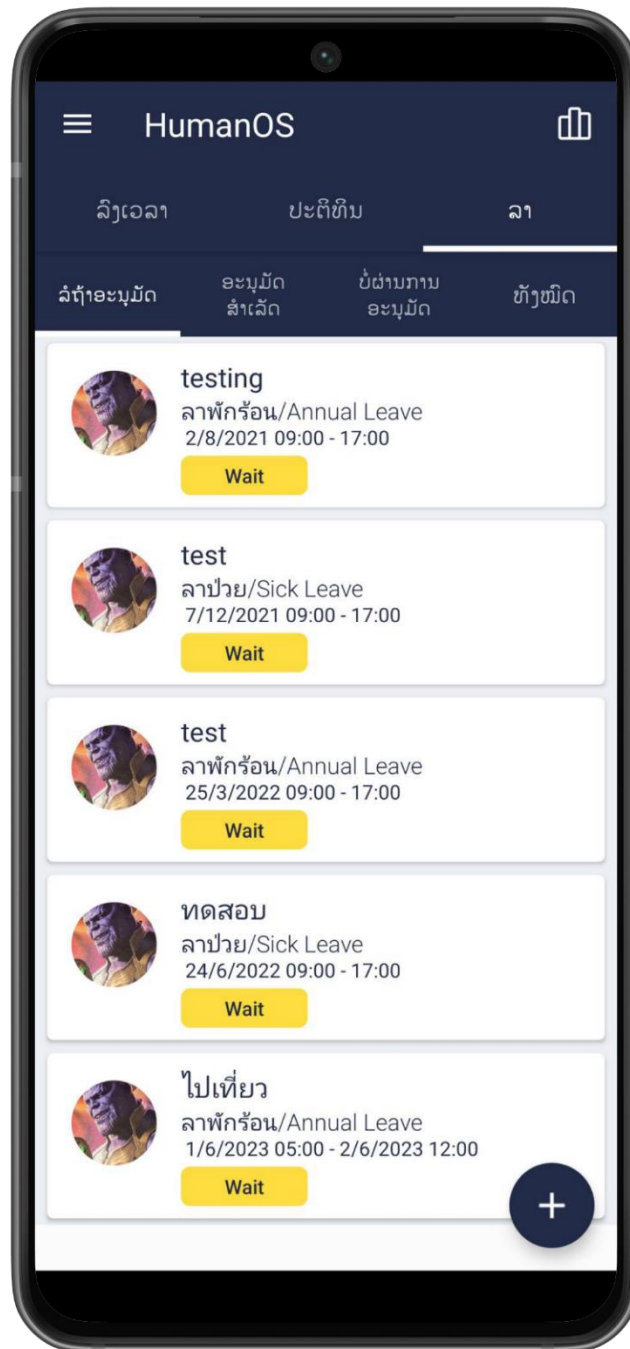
HumanOS

ລົງເວລາ ປະຕິທິນ ລາ

ລໍຖ້າອະນຸມັດ ອະນຸມັດສຳເລັດ ບໍ່ຜ່ານການອະນຸມັດ ທັງໝົດ

testing
ลาพักร้อน/Annual Leave
2/8/2021 09:00 - 17:00
Wait

test
ลาป่วย/Sick Leave
7/12/2021 09:00 - 17:00
Wait

test
ลาพักร้อน/Annual Leave
25/3/2022 09:00 - 17:00
Wait

ทดสอบ
ลาป่วย/Sick Leave
24/6/2022 09:00 - 17:00
Wait

ไปเที่ยว
ลาพักร้อน/Annual Leave
1/6/2023 05:00 - 2/6/2023 12:00
Wait

+